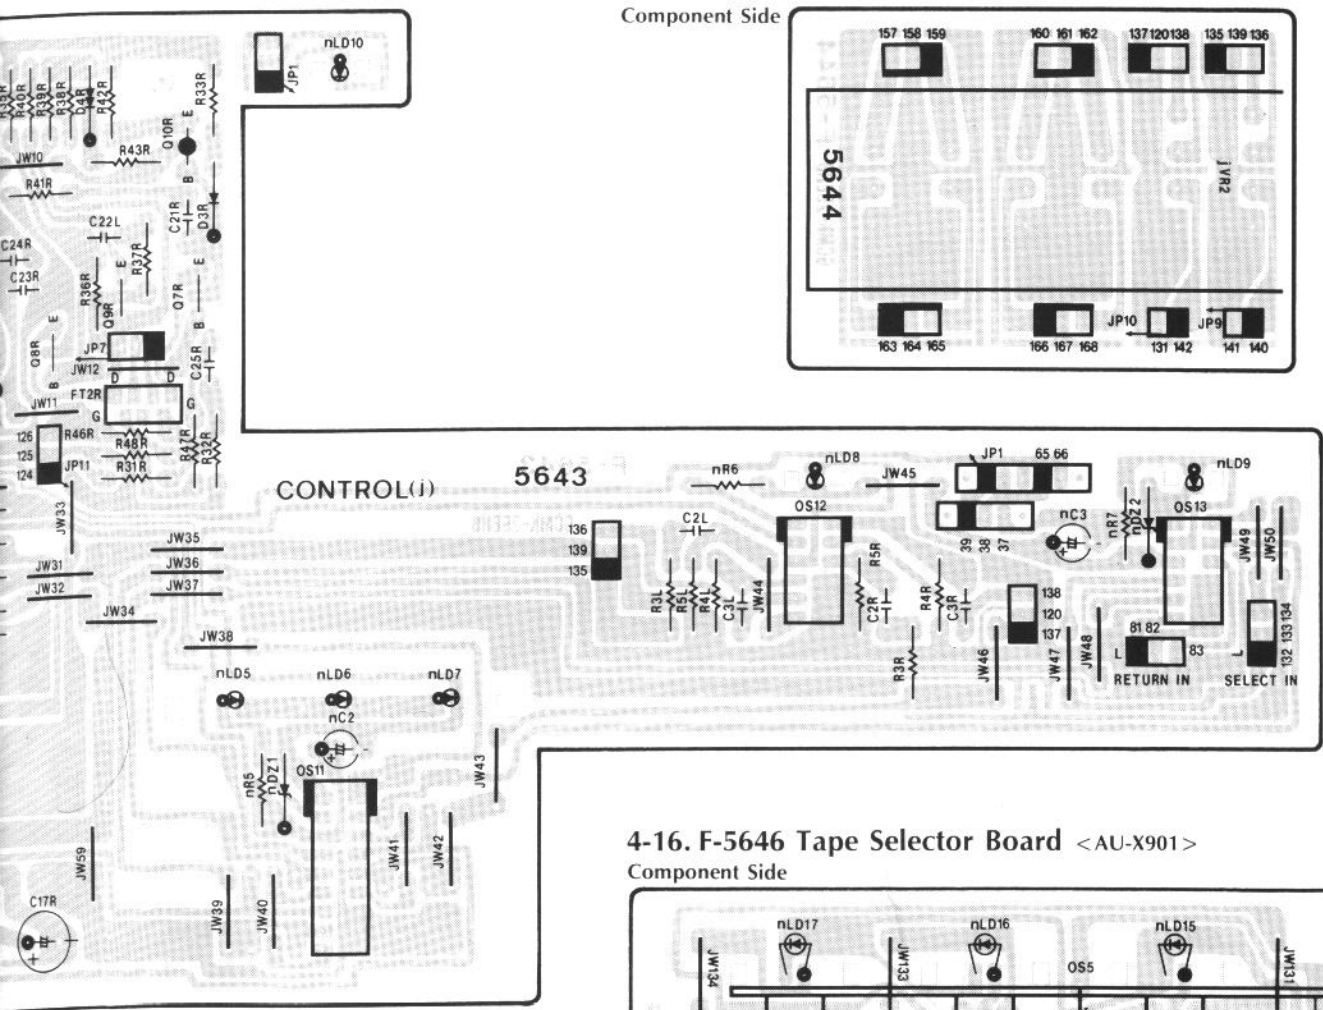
Component Side

157 158 159
160 161 162
137 120 138
135 139 136
5644
JVR2
163 164 165
166 167 168
JP10
131 142
JP9
141 140

JP1
nLD10
R33R
R40R
R39R
R38R
D4R
R42R
R33R
Q10R
E
JW10
R43R
B
R41R
C21R
D3R
C22L
C24R
C23R
R36R
E
R37R
E
Q9R
Q7R
Q8R
E
B
JP7
B
C25R
JW12
D
D
JW11
FT2R
G
G
126
R46R
125
R48R
124
JP11
R31R
R47R
R32R
JW33
JW35
JW36
JW31
JW37
JW32
JW34
JW38
nLD5
nLD6
nLD7
nC2
nR5
nDZ1
OS11
JW43
JW59
JW41
JW42
JW39
JW40
C17R

CONTROL(j)
5643
nR6
nLD8
JW45
JP1
65 66
nLD9
136
139
135
C2L
OS12
39 38 37
nC3
nR7
nDZ2
OS13
JW49
JW50
R3L
R5L
R4L
C3L
JW44
R5R
C2R
R4R
C3R
138
120
137
JW46
JW47
JW48
81 82
83
L
L
132 133 134
R3R
RETURN IN
SELECT IN

4-16. F-5646 Tape Selector Board <AU-X901>
Component Side
nLD17
nLD16
nLD15
JW134
JW133
OS5
JW131